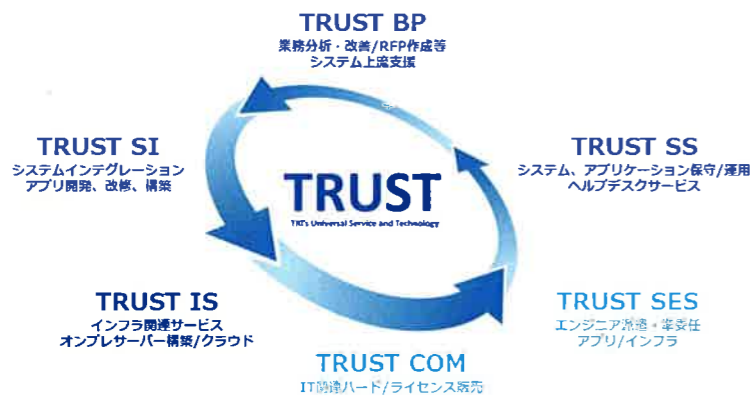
TRUST BP
業務分析・改善/RFP作成等
システム上流支援

TRUST SI
システムインテグレーション
アプリ開発、改修、構築

TRUST SS
システム、アプリケーション保守/運用
ヘルプデスクサービス

TRUST
TKI's Universal Service and Technology

TRUST IS
インフラ関連サービス
オンプレサーバー構築/クラウド

TRUST SES
エンジニア派遣・準委任
アプリ/インフラ

TRUST COM
IT関連ハード/ライセンス販売